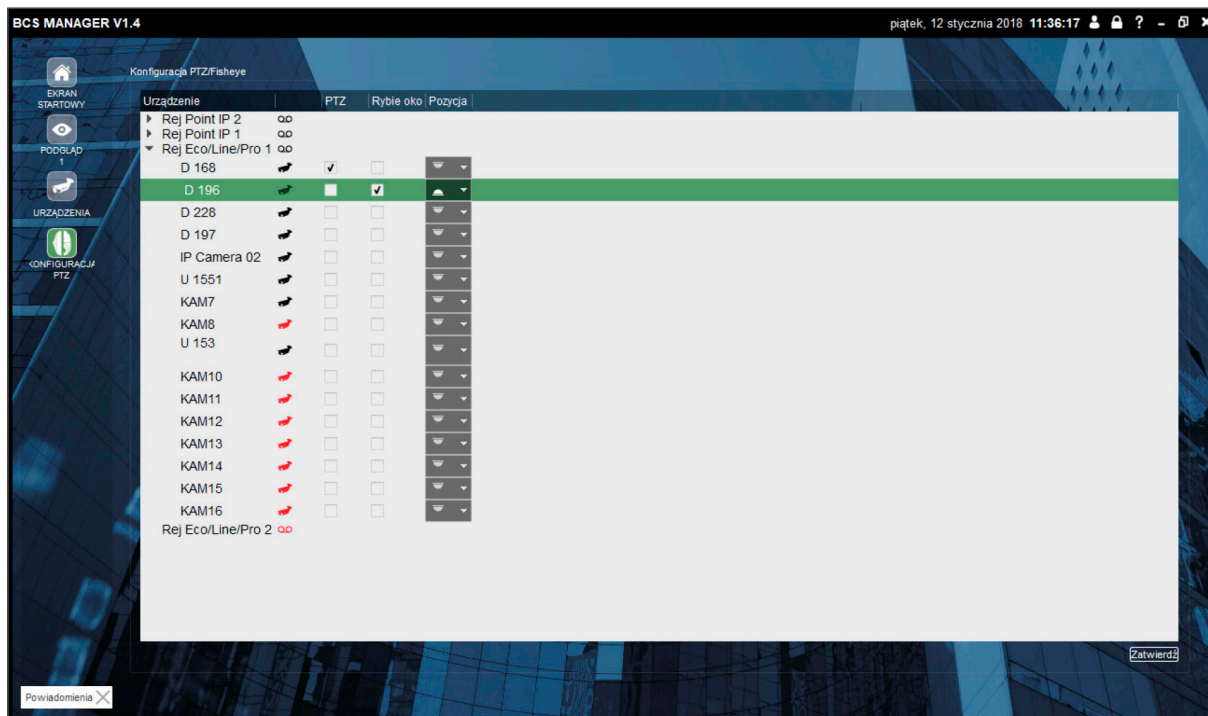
BCS MANAGER V1.4

piątek, 12 stycznia 2018 11:36:17

EKRAN STARTOWY

PODGLĄD 1

URZĄDZENIA

KONFIGURACJA PTZ

Konfiguracja PTZ/Fisheye

| Urządzenie | PTZ | Rybie oko | Pozycja |
|---|---|---|---|
| Rej Point IP 2 | | | |
| Rej Point IP 1 | | | |
| Rej Eco/Line/Pro 1 | | | |
| D 168 | ✓ | | |
| D 196 | | ✓ | |
| D 228 | | | |
| D 197 | | | |
| IP Camera 02 | | | |
| U 1551 | | | |
| KAM7 | | | |
| KAM8 | | | |
| U 153 | | | |
| KAM10 | | | |
| KAM11 | | | |
| KAM12 | | | |
| KAM13 | | | |
| KAM14 | | | |
| KAM15 | | | |
| KAM16 | | | |
| Rej Eco/Line/Pro 2 | | | |

Zatwierdź

Powiadomienia